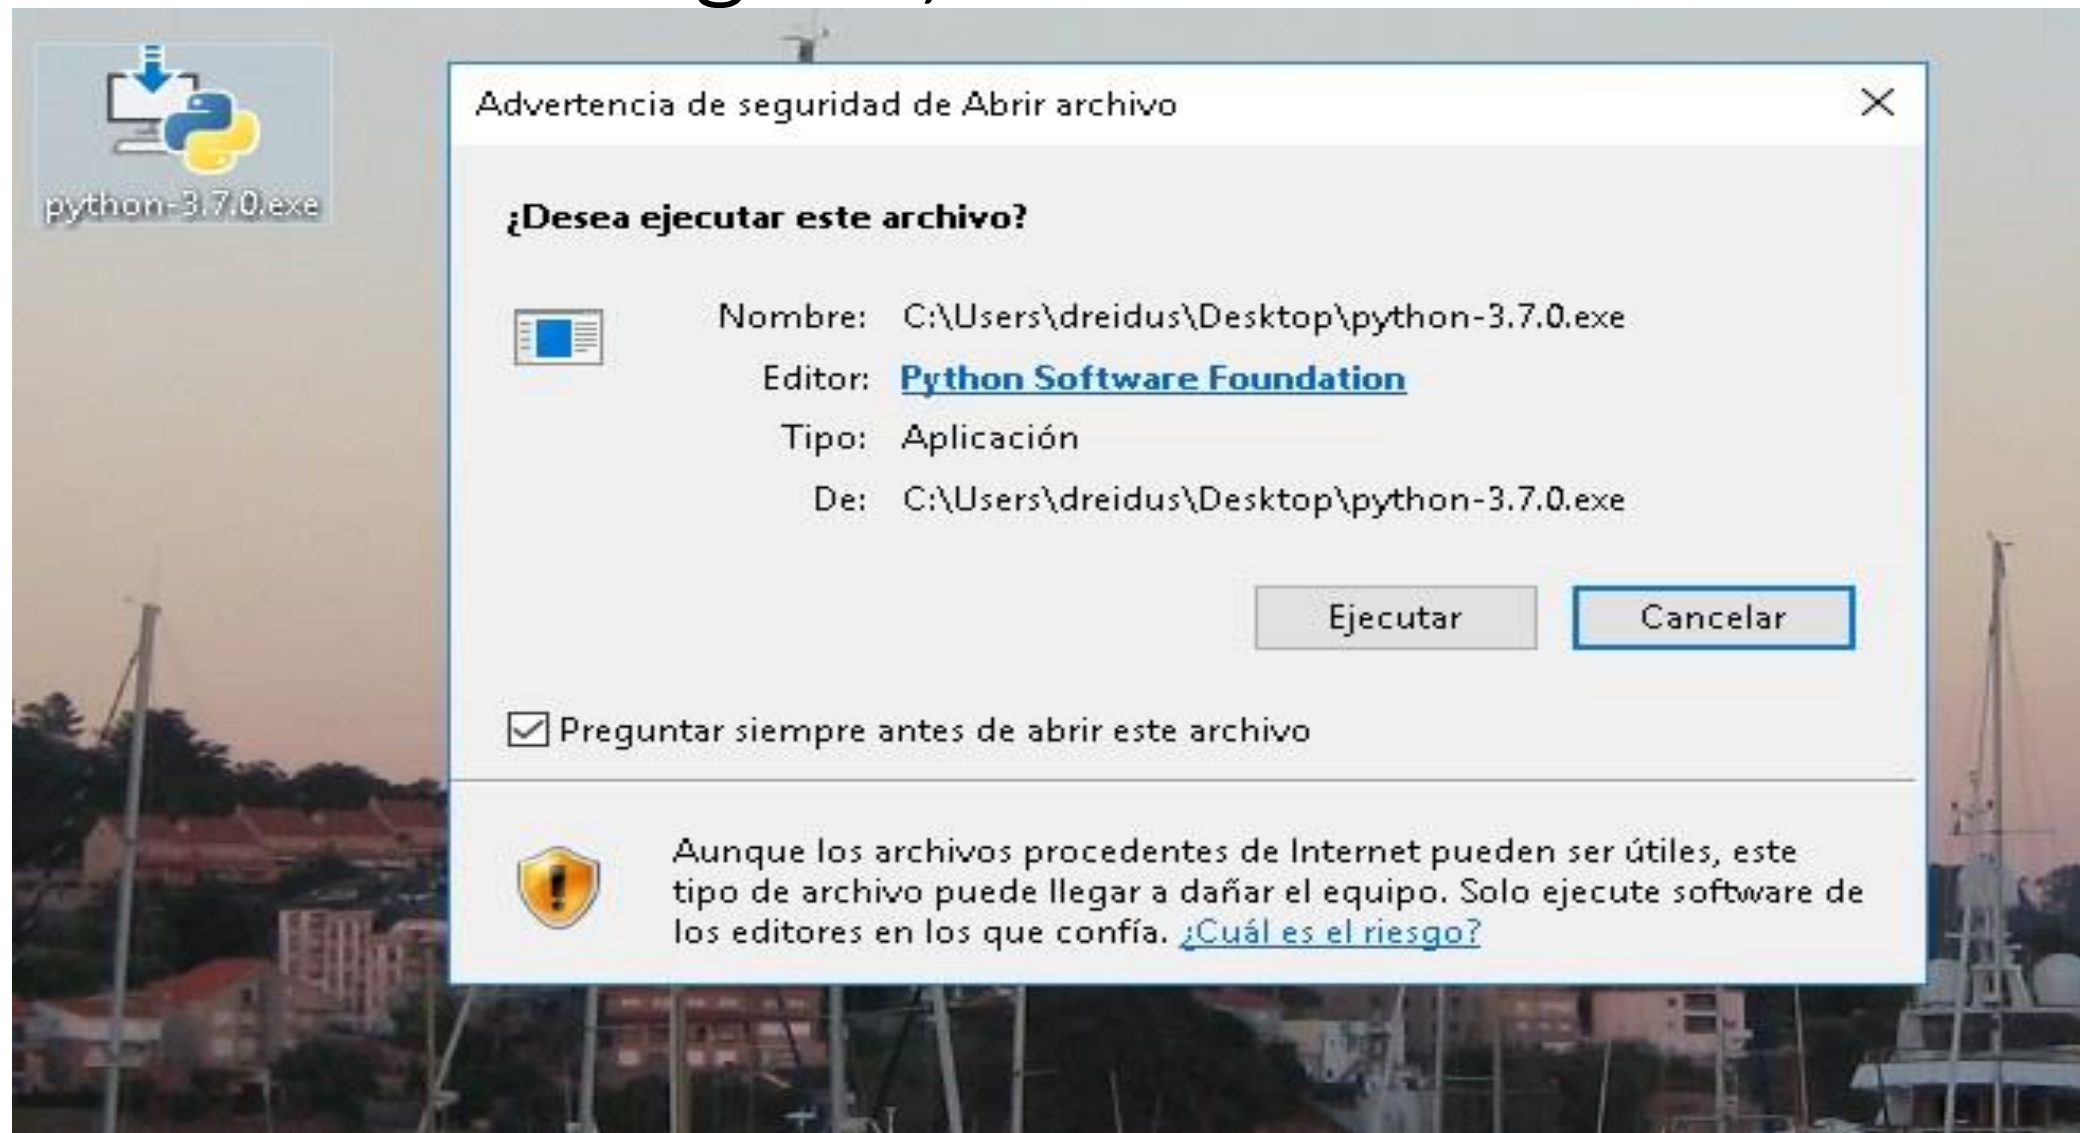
python-3.7.0.exe

Advertencia de seguridad de Abrir archivo

¿Desea ejecutar este archivo?

Nombre: C:\Users\dreidus\Desktop\python-3.7.0.exe
Editor: Python Software Foundation
Tipo: Aplicación
De: C:\Users\dreidus\Desktop\python-3.7.0.exe

Ejecutar
Cancelar

Preguntar siempre antes de abrir este archivo

Aunque los archivos procedentes de Internet pueden ser útiles, este tipo de archivo puede llegar a dañar el equipo. Solo ejecute software de los editores en los que confía. ¿Cuál es el riesgo?